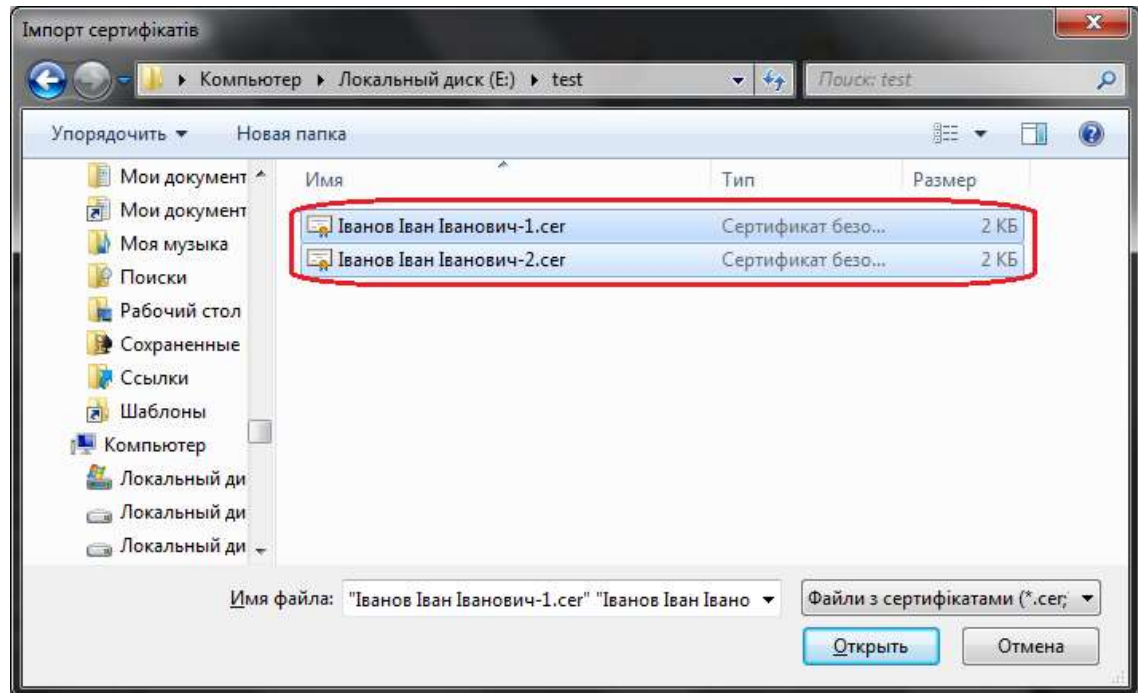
Імпорт сертифікатів

Компьютер ▸ Локальный диск (E:) ▸ test

Поиск: test

Упорядочить ▾ Новая папка

Мои документ
Мои документ
Моя музыка
Поиски
Рабочий стол
Сохраненные
Ссылки
Шаблоны
Компьютер
Локальный ди
Локальный ди
Локальный ди

| Имя | Тип | Размер |
|---|---|---|
| Іванов Іван Іванович-1.cer | Сертификат безо... | 2 КБ |
| Іванов Іван Іванович-2.cer | Сертификат безо... | 2 КБ |

Имя файла: "Іванов Іван Іванович-1.cer" "Іванов Іван Івано

Файли з сертифікатами (*.cer;

Открыть Отмена